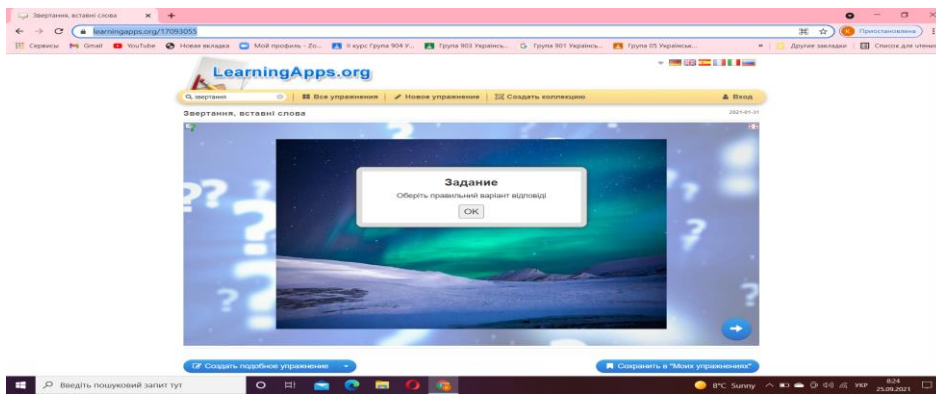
Звертання, вставні слова ×
learningapps.org/17093055
Приостановлено
Сервисы Gmail YouTube Новая вкладка Мой профиль - Zo... II курс Група 904 У... Група 903 Українсь... Група 901 Українсь... Група 05 Українськ...
Другие закладки Список для чтения

LearningApps.org

звертання | Все упражнения | Новое упражнение | Создать коллекцию | Вход

Звертання, вставні слова 2021-01-31

Задание
Оберіть правильний варіант відповіді
OK

Создать подобное упражнение
Сохранить в "Моих упражнениях"

Введіть пошуковий запит тут
8°C Sunny УКР 8:24 25.09.2021